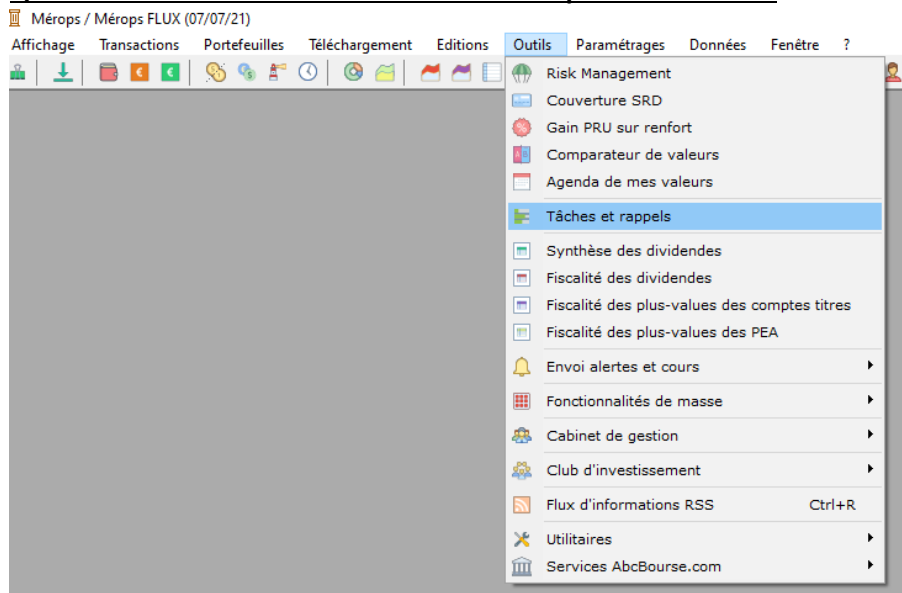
Mérops / Mérops FLUX (07/07/21)

Affichage Transactions Portefeuilles Téléchargement Editions Outils Paramétrages Données Fenêtre ?

Risk Management
Couverture SRD
Gain PRU sur renfort
Comparateur de valeurs
Agenda de mes valeurs
Tâches et rappels
Synthèse des dividendes
Fiscalité des dividendes
Fiscalité des plus-values des comptes titres
Fiscalité des plus-values des PEA
Envoi alertes et cours
Fonctionnalités de masse
Cabinet de gestion
Club d'investissement
Flux d'informations RSS Ctrl+R
Utilitaires
Services AbcBourse.com